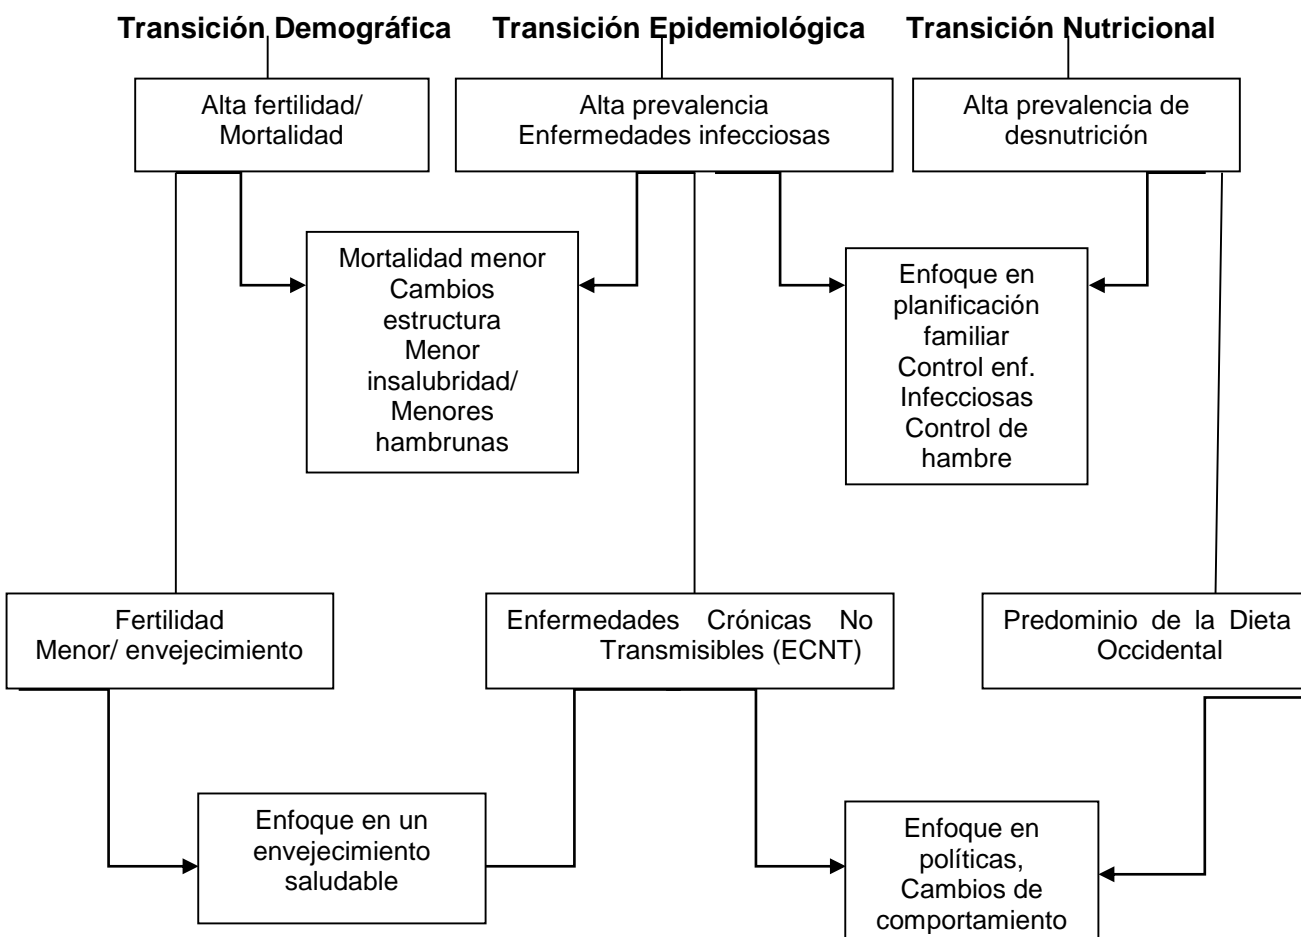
Transición Demográfica

Transición Epidemiológica

Transición Nutricional

Alta fertilidad/ Mortalidad

Alta prevalencia Enfermedades infecciosas

Alta prevalencia de desnutrición

Mortalidad menor Cambios estructura Menor insalubridad/ Menores hambrunas

Enfoque en planificación familiar Control enf. Infecciosas Control de hambre

Fertilidad Menor/ envejecimiento

Enfermedades Crónicas No Transmisibles (ECNT)

Predominio de la Dieta Occidental

Enfoque en un envejecimiento saludable

Enfoque en políticas, Cambios de comportamiento